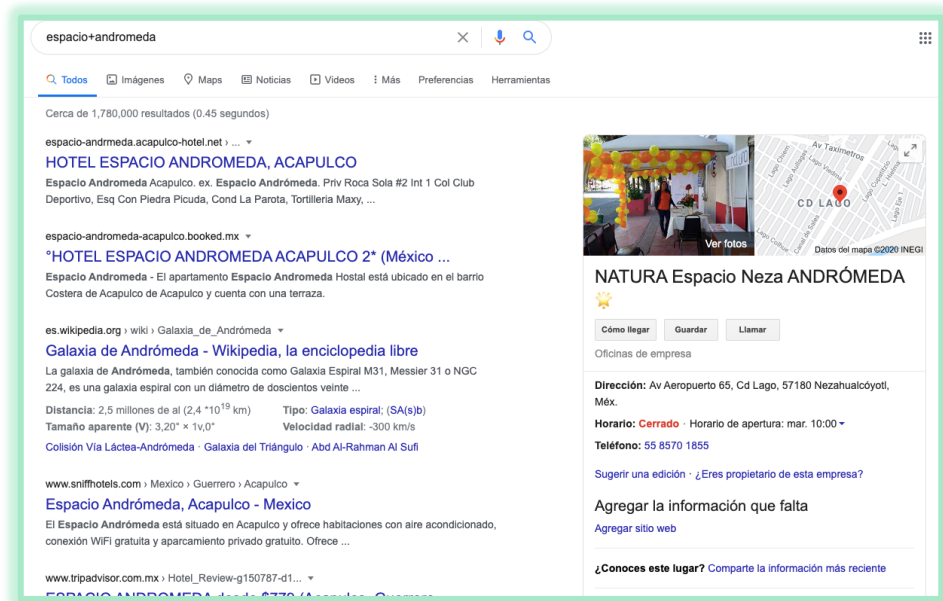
espacio+andromeda

Todos Imágenes Maps Noticias Videos Más Preferencias Herramientas

Cerca de 1,780,000 resultados (0.45 segundos)

espacio-andrmeda.acapulco-hotel.net › ...
HOTEL ESPACIO ANDROMEDA, ACAPULCO
Espacio Andromeda Acapulco. ex. Espacio Andrómeda. Priv Roca Sola #2 Int 1 Col Club Deportivo, Esq Con Piedra Picuda, Cond La Parota, Tortilleria Maxy, ...

espacio-andromeda-acapulco.booked.mx
°HOTEL ESPACIO ANDROMEDA ACAPULCO 2* (México ...
Espacio Andromeda - El apartamento Espacio Andromeda Hostal está ubicado en el barrio Costera de Acapulco de Acapulco y cuenta con una terraza.

es.wikipedia.org › wiki › Galaxia_de_Andrómeda
Galaxia de Andrómeda - Wikipedia, la enciclopedia libre
La galaxia de Andrómeda, también conocida como Galaxia Espiral M31, Messier 31 o NGC 224, es una galaxia espiral con un diámetro de doscientos veinte ...
Distancia: 2,5 millones de al (2,4 $*10^{19}$ km)
Tamaño aparente (V): 3,20° × 1v,0°
Tipo: Galaxia espiral; (SA(s)b)
Velocidad radial: -300 km/s
Colisión Vía Láctea-Andrómeda · Galaxia del Triángulo · Abd Al-Rahman Al Sufi

www.sniffhotels.com › Mexico › Guerrero › Acapulco
Espacio Andrómeda, Acapulco - Mexico
El Espacio Andrómeda está situado en Acapulco y ofrece habitaciones con aire acondicionado, conexión WiFi gratuita y aparcamiento privado gratuito. Ofrece ...

www.tripadvisor.com.mx › Hotel_Review-g150787-d1...
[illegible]

Ver fotos
Av Taximetros
CD LAGO
Datos del mapa ©2020 INEGI

NATURA Espacio Neza ANDRÓMEDA
Cómo llegar Guardar Llamar
Oficinas de empresa
Dirección: Av Aeropuerto 65, Cd Lago, 57180 Nezahualcóyotl, Méx.
Horario: Cerrado · Horario de apertura: mar. 10:00
Teléfono: 55 8570 1855
Sugerir una edición · ¿Eres propietario de esta empresa?
Agregar la información que falta
Agregar sitio web
¿Conoces este lugar? Comparte la información más reciente